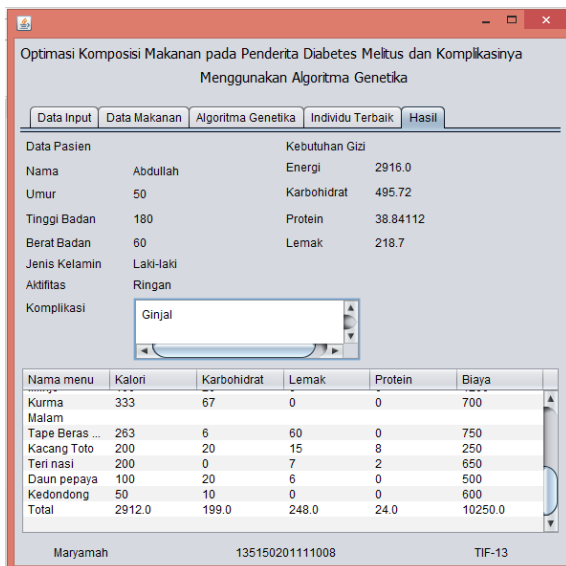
Optimasi Komposisi Makanan pada Penderita Diabetes Melitus dan Komplikasinya Menggunakan Algoritma Genetika

Data Input | Data Makanan | Algoritma Genetika | Individu Terbaik | Hasil

Data Pasien

Nama Abdullah
Umur 50
Tinggi Badan 180
Berat Badan 60
Jenis Kelamin Laki-laki
Aktifitas Ringan
Komplikasi Ginjal

Kebutuhan Gizi

Energi 2916.0
Karbohidrat 495.72
Protein 38.84112
Lemak 218.7

| Nama menu | Kalori | Karbohidrat | Lemak | Protein | Biaya |
|---|---|---|---|---|---|
| Kurma | 333 | 67 | 0 | 0 | 700 |
| Malam | | | | | |
| Tape Beras ... | 263 | 6 | 60 | 0 | 750 |
| Kacang Toto | 200 | 20 | 15 | 8 | 250 |
| Teri nasi | 200 | 0 | 7 | 2 | 650 |
| Daun pepaya | 100 | 20 | 6 | 0 | 500 |
| Kedondong | 50 | 10 | 0 | 0 | 600 |
| Total | 2912.0 | 199.0 | 248.0 | 24.0 | 10250.0 |

Maryamah 135150201111008 TIF-13